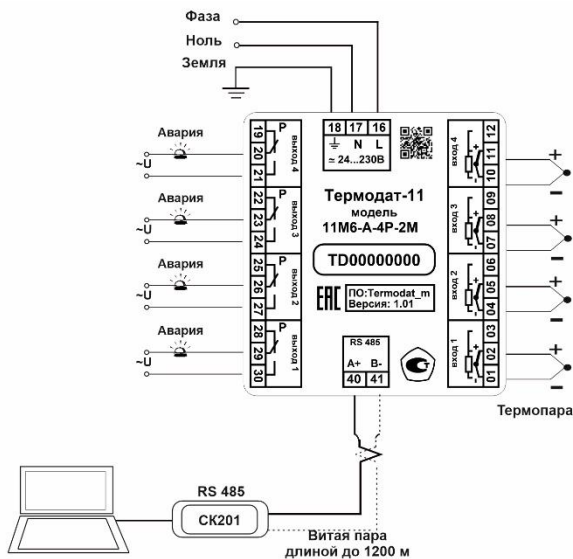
Фаза
Ноль
Земля

18 17 16
N L
≈ 24...230В

Авария
~U
19 20 21
P
выход 4

Авария
~U
22 23 24
P
выход 3

Авария
~U
25 26 27
P
выход 2

Авария
~U
28 29 30
P
выход 1

Термодат-11
модель
11М6-А-4Р-2М

TD00000000

EAC
ПО:Termodat_m
Версия: 1.01

RS 485
A+ B-
40 41

вход 4
12 11 10
вход 3
09 08 07
вход 2
06 05 04
вход 1
03 02 01

+
−
+
−
+
−
+
−

Термопара

RS 485
СК201

Витая пара
длиной до 1200 м